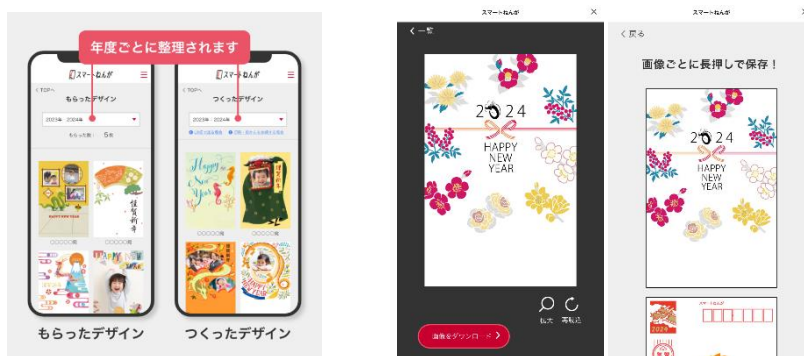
年度ごとに整理されます

スマートねんが
< TOPへ
もらったデザイン
2023年・2024年
もらった数： 5枚
謹賀新年
○○○○○様

スマートねんが
< TOPへ
つくったデザイン
2023年・2024年
Happy New Year
○○○○○様

もらったデザイン
つくったデザイン

スマートねんが
< 一覧
2024
HAPPY NEW YEAR
拡大
再転送
画像をダウンロード

スマートねんが
< 戻る
画像ごとに長押しで保存！
2024
HAPPY NEW YEAR
スマートねんが
2024